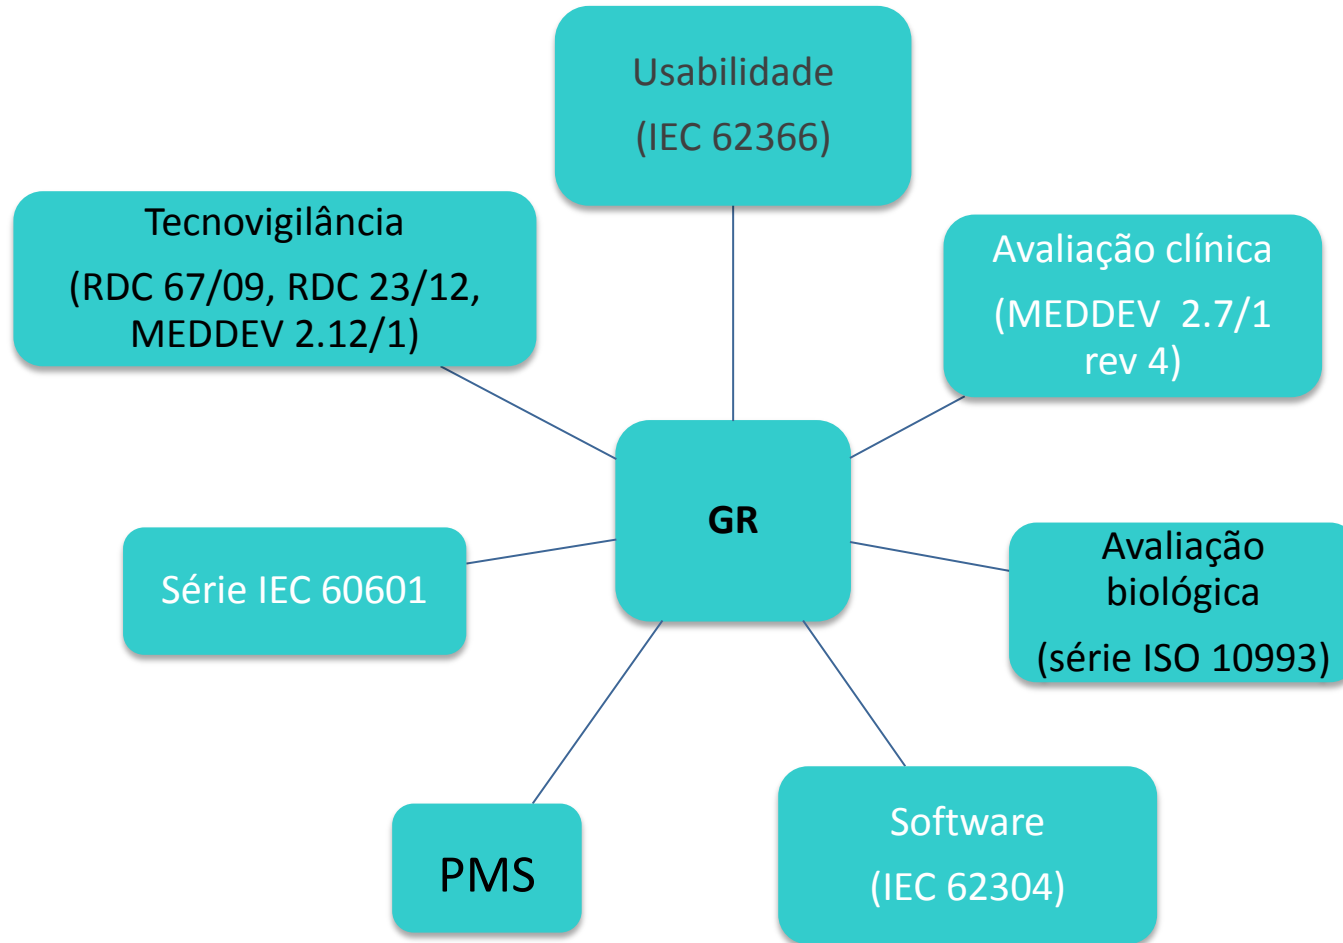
Usabilidade
(IEC 62366)

Tecnovigilância
(RDC 67/09, RDC 23/12, MEDDEV 2.12/1)

Avaliação clínica
(MEDDEV 2.7/1 rev 4)

GR

Série IEC 60601

Avaliação biológica
(série ISO 10993)

PMS

Software
(IEC 62304)